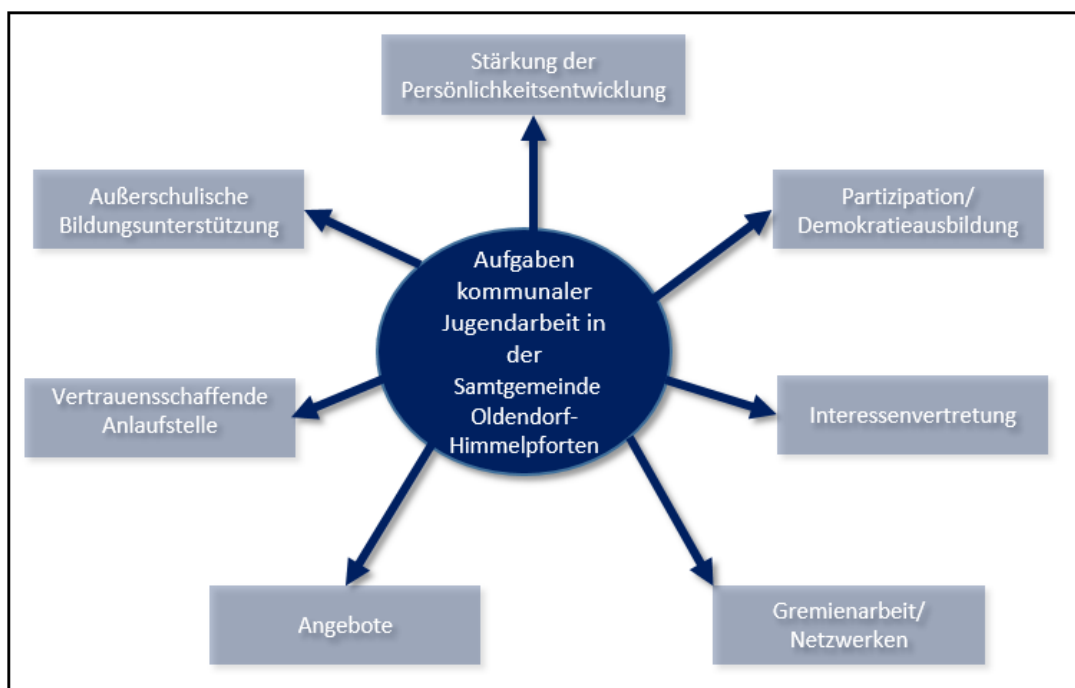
Aufgaben kommunaler Jugendarbeit in der Samtgemeinde Oldendorf-Himmelpforten

Stärkung der Persönlichkeitsentwicklung

Partizipation/ Demokratieausbildung

Interessenvertretung

Gremienarbeit/ Netzwerken

Angebote

Vertrauensschaffende Anlaufstelle

Außerschulische Bildungsunterstützung